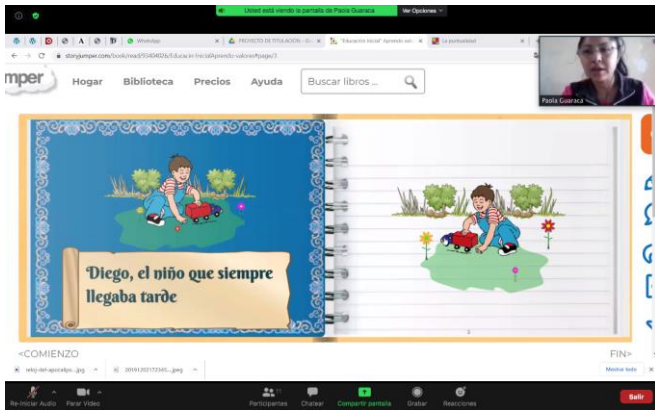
Usted está viendo la pantalla de Paola Guaraca  Ver Opciones

WhatsApp
PROYECTO DE TITULACIÓN - Go
"Educación Inicial" Aprendo val
La puntualidad

storyjumper.com/book/read/93404026/Educacion-Inicial-Aprendo-valores#page/3

mper  Hogar  Biblioteca  Precios  Ayuda  Buscar libros ...

Paola Guaraca

Diego, el niño que siempre llegaba tarde

3

<COMIENZO

FIN>

reloj-dar-apocalips....jpg
20191202172343....jpeg
Mostrar todo

Re-iniciar Audio  Parar Video  Participantes  Chatear  Compartir pantalla  Grabar  Reacciones  Salir